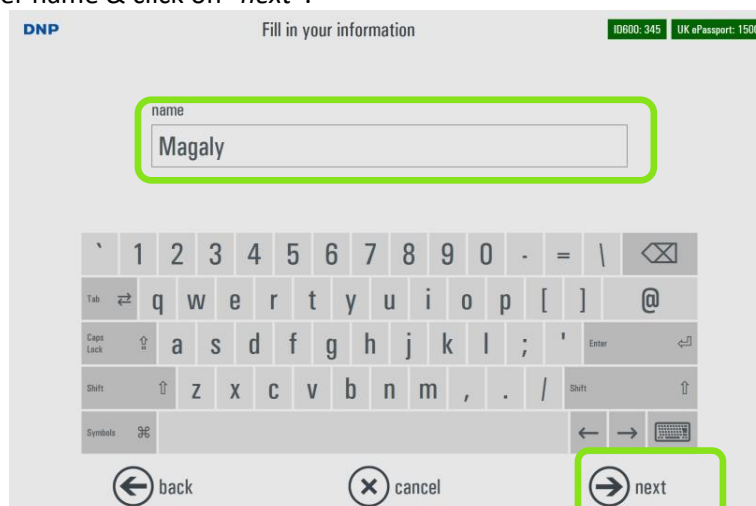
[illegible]er name & click on "next".

DNP

Fill in your information

ID600: 345 UK ePassport: 150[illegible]

name

Magaly

` 1 2 3 4 5 6 7 8 9 0 - = \ ⌫

Tab ⇄ q w e r t y u i o p [ ] @

Caps Lock ⇪ a s d f g h j k l ; ' Enter ⏎

Shift ⇧ z x c v b n m , . / Shift ⇧

Symbols ⌘ ← →

back

cancel

next